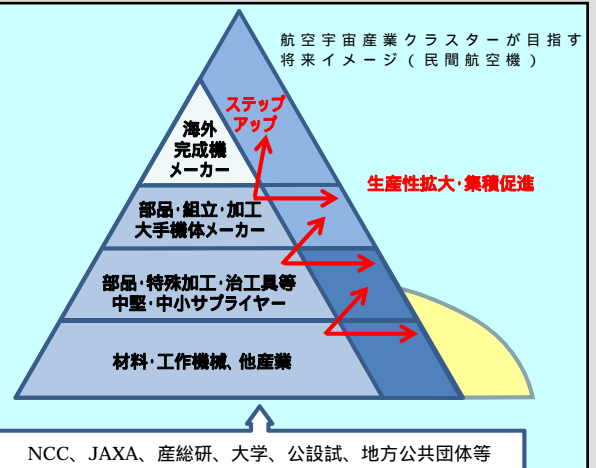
航空宇宙産業クラスターが目指す将来イメージ（民間航空機）

ステップアップ

海外完成機メーカー

生産性拡大・集積促進

部品・組立・加工大手機体メーカー

部品・特殊加工・治工具等中堅・中小サプライヤー

材料・工作機械、他産業

NCC、JAXA、産総研、大学、公設試、地方公共団体等